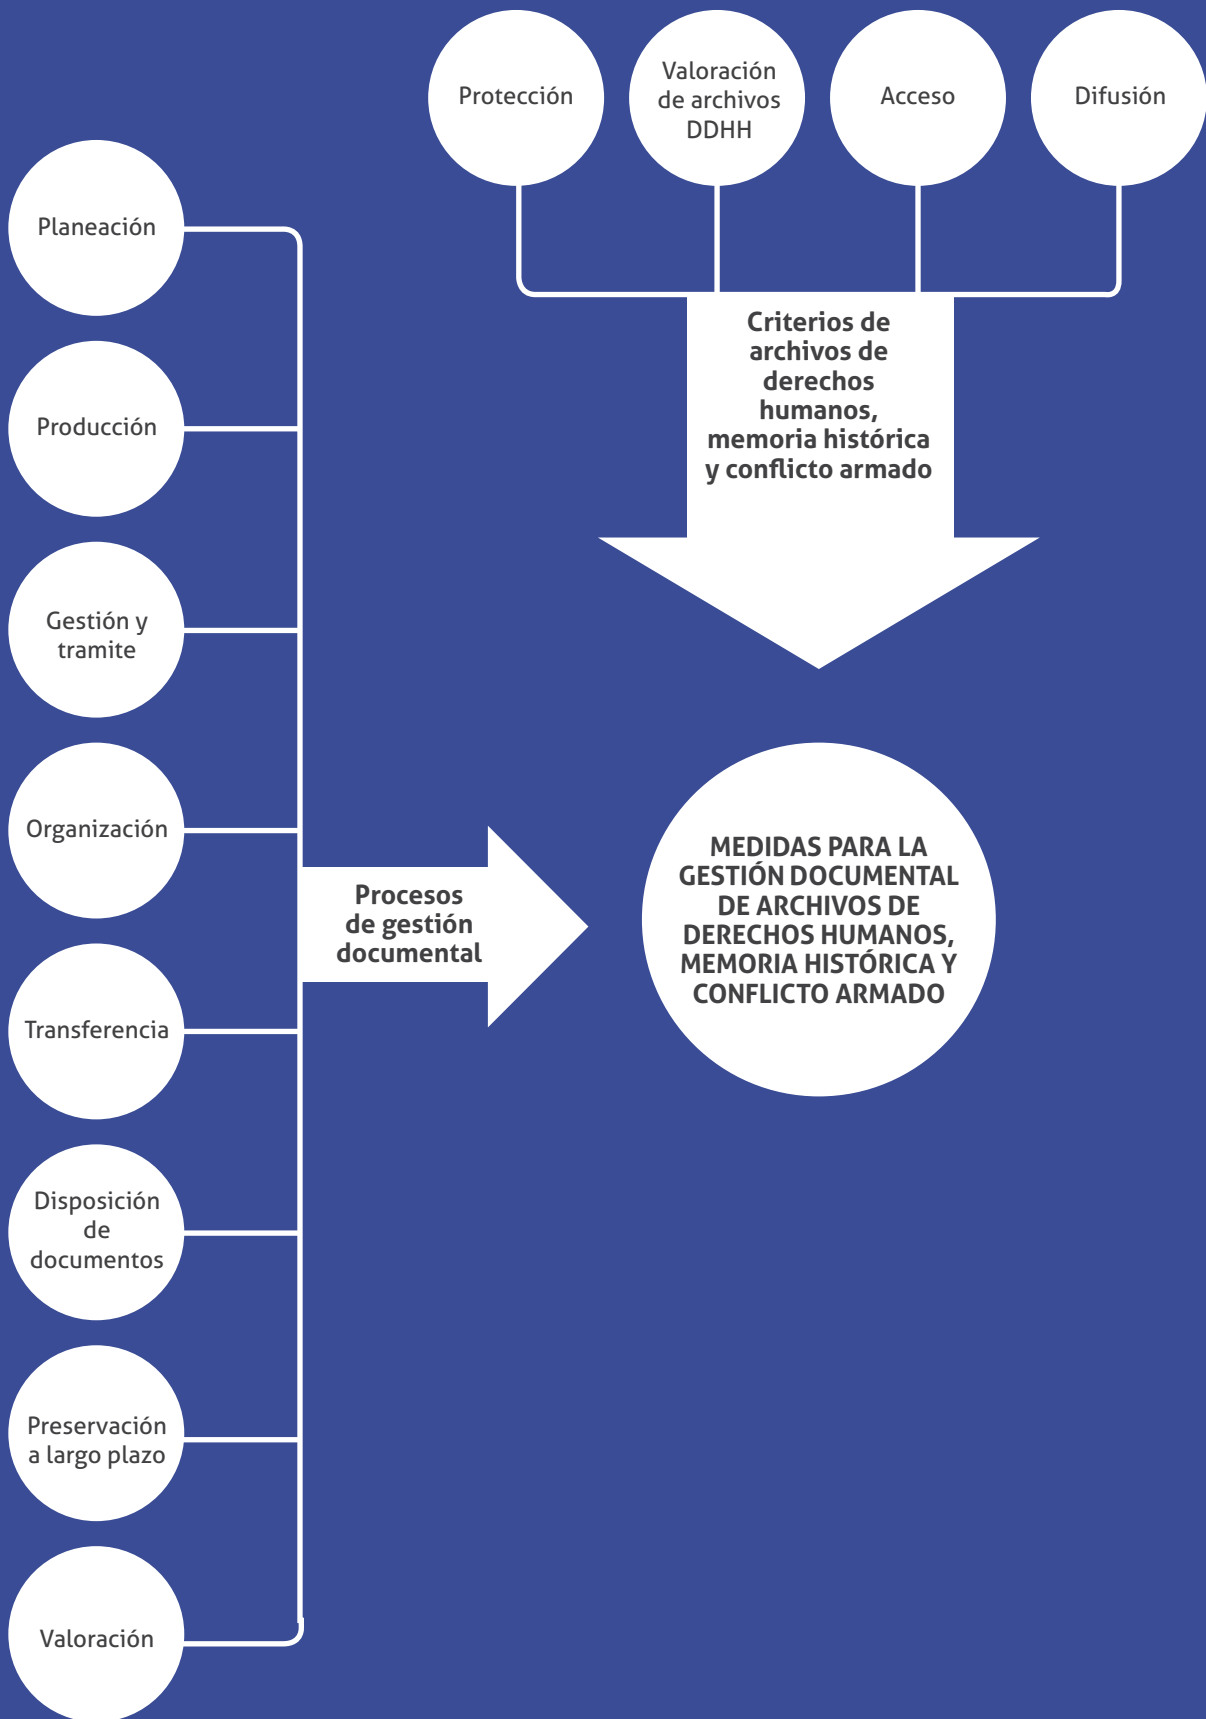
Protección

Valoración de archivos DDHH

Acceso

Difusión

Criterios de archivos de derechos humanos, memoria histórica y conflicto armado

Planeación

Producción

Gestión y tramite

Organización

Transferencia

Disposición de documentos

Preservación a largo plazo

Valoración

Procesos de gestión documental

MEDIDAS PARA LA GESTIÓN DOCUMENTAL DE ARCHIVOS DE DERECHOS HUMANOS, MEMORIA HISTÓRICA Y CONFLICTO ARMADO